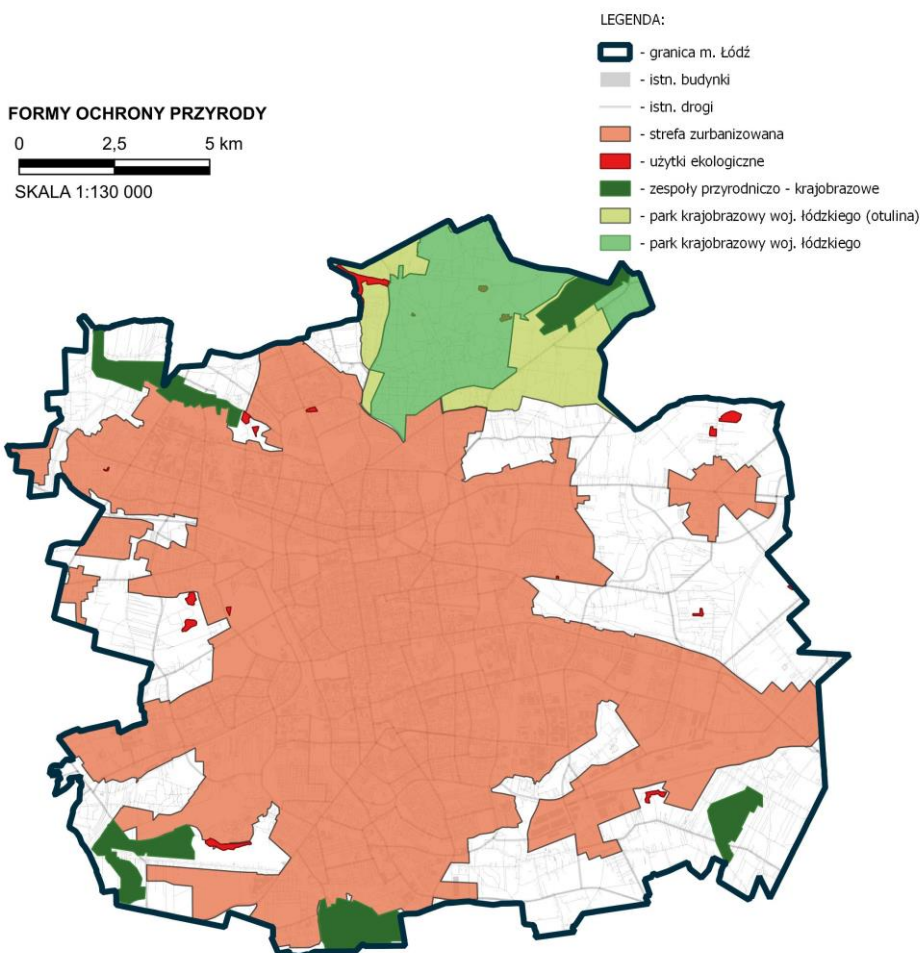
FORMY OCHRONY PRZYRODY
0 2,5 5 km
SKALA 1:130 000

LEGENDA:
- granica m. Łódź
- istn. budynki
- istn. drogi
- strefa zurbanizowana
- użytki ekologiczne
- zespoły przyrodniczo - krajobrazowe
- park krajobrazowy woj. łódzkiego (otulina)
- park krajobrazowy woj. łódzkiego